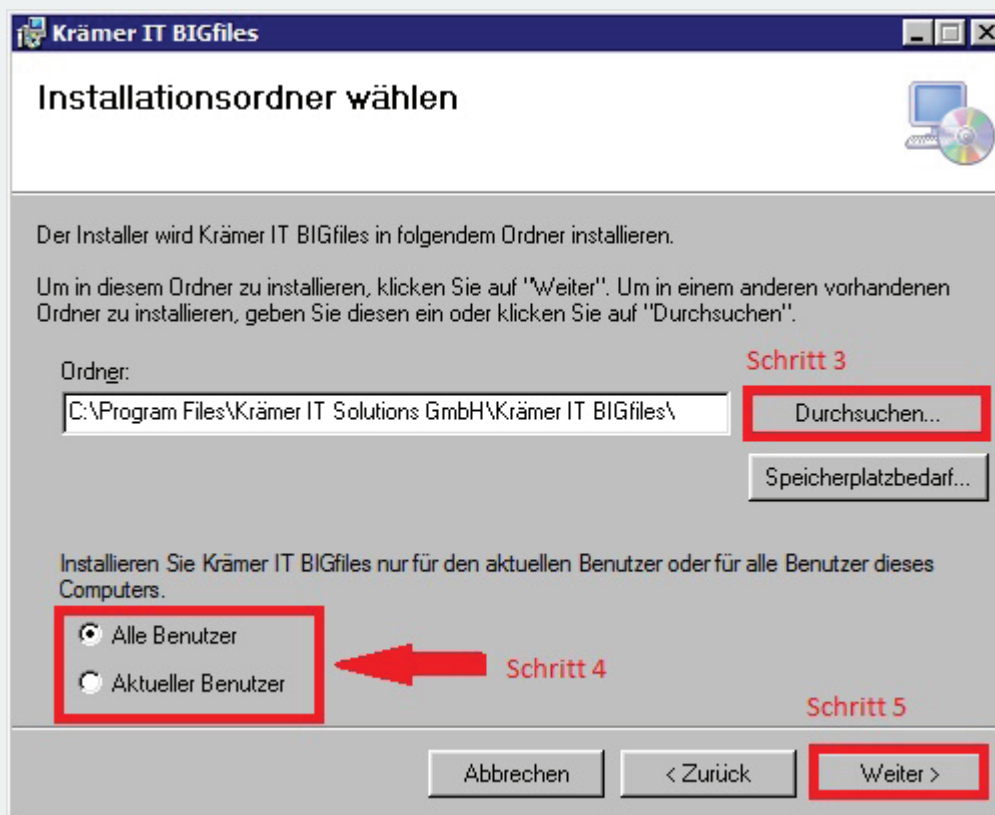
Krämer IT BIGfiles

Installationsordner wählen

Der Installer wird Krämer IT BIGfiles in folgendem Ordner installieren.

Um in diesem Ordner zu installieren, klicken Sie auf "Weiter". Um in einem anderen vorhandenen Ordner zu installieren, geben Sie diesen ein oder klicken Sie auf "Durchsuchen".

Ordner:

C:\Program Files\Krämer IT Solutions GmbH\Krämer IT BIGfiles\

Schritt 3

Durchsuchen...

Speicherplatzbedarf...

Installieren Sie Krämer IT BIGfiles nur für den aktuellen Benutzer oder für alle Benutzer dieses Computers.

Alle Benutzer

Aktueller Benutzer

Schritt 4

Schritt 5

Abbrechen

< Zurück

Weiter >